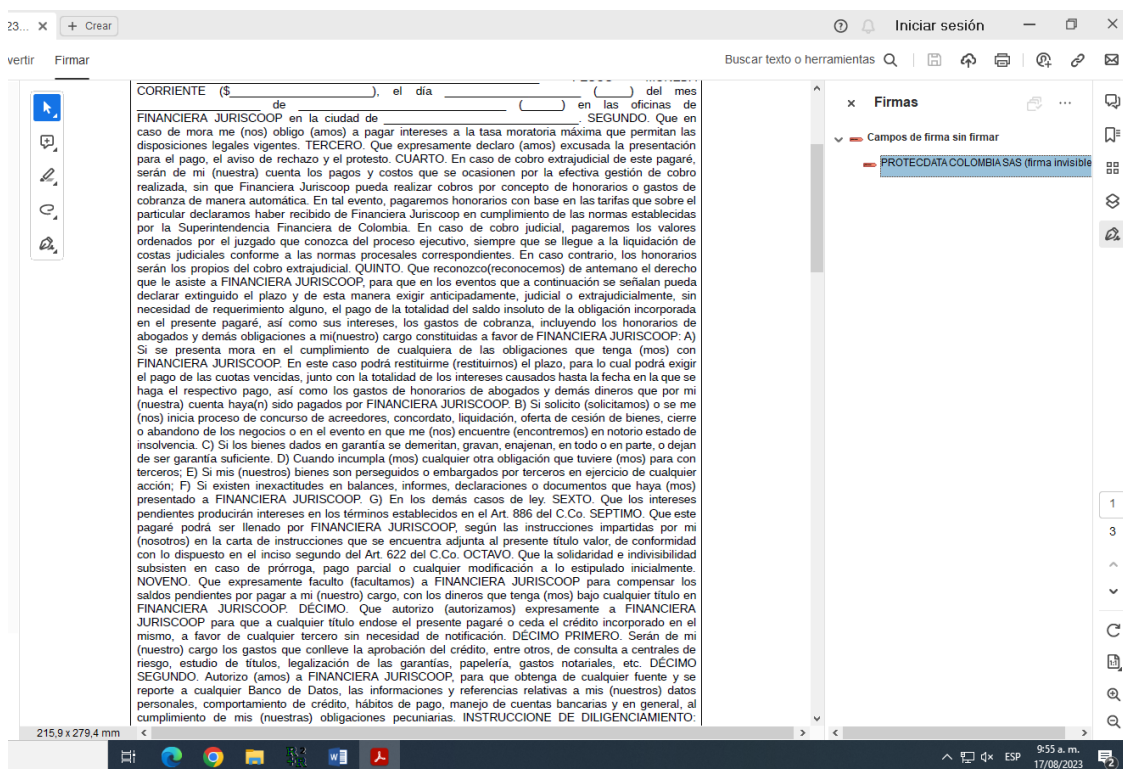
23... × + Crear

Iniciar sesión

vertir Firmar

Buscar texto o herramientas

CORRIENTE ($_______________), el día _______________ (____) del mes _______________ de _______________ (____) en las oficinas de FINANCIERA JURISCOOP en la ciudad de _______________. SEGUNDO. Que en caso de mora me (nos) obligo (amos) a pagar intereses a la tasa moratoria máxima que permitan las disposiciones legales vigentes. TERCERO. Que expresamente declaro (amos) excusada la presentación para el pago, el aviso de rechazo y el protesto. CUARTO. En caso de cobro extrajudicial de este pagaré, serán de mi (nuestra) cuenta los pagos y costos que se ocasionen por la efectiva gestión de cobro realizada, sin que Financiera Juriscoop pueda realizar cobros por concepto de honorarios o gastos de cobranza de manera automática. En tal evento, pagaremos honorarios con base en las tarifas que sobre el particular declaramos haber recibido de Financiera Juriscoop en cumplimiento de las normas establecidas por la Superintendencia Financiera de Colombia. En caso de cobro judicial, pagaremos los valores ordenados por el juzgado que conozca del proceso ejecutivo, siempre que se llegue a la liquidación de costas judiciales conforme a las normas procesales correspondientes. En caso contrario, los honorarios serán los propios del cobro extrajudicial. QUINTO. Que reconozco(reconocemos) de antemano el derecho que le asiste a FINANCIERA JURISCOOP, para que en los eventos que a continuación se señalan pueda declarar extinguido el plazo y de esta manera exigir anticipadamente, judicial o extrajudicialmente, sin necesidad de requerimiento alguno, el pago de la totalidad del saldo insoluto de la obligación incorporada en el presente pagaré, así como sus intereses, los gastos de cobranza, incluyendo los honorarios de abogados y demás obligaciones a mi(nuestro) cargo constituidas a favor de FINANCIERA JURISCOOP: A) Si se presenta mora en el cumplimiento de cualquiera de las obligaciones que tenga (mos) con FINANCIERA JURISCOOP. En este caso podrá restituirme (restituirnos) el plazo, para lo cual podrá exigir el pago de las cuotas vencidas, junto con la totalidad de los intereses causados hasta la fecha en la que se haga el respectivo pago, así como los gastos de honorarios de abogados y demás dineros que por mi (nuestra) cuenta haya(n) sido pagados por FINANCIERA JURISCOOP. B) Si solicito (solicitamos) o se me (nos) inicia proceso de concurso de acreedores, concordato, liquidación, oferta de cesión de bienes, cierre o abandono de los negocios o en el evento en que me (nos) encuentre (encontremos) en notorio estado de insolvencia. C) Si los bienes dados en garantía se demeritan, gravan, enajenan, en todo o en parte, o dejan de ser garantía suficiente. D) Cuando incumpla (mos) cualquier otra obligación que tuviere (mos) para con terceros; E) Si mis (nuestros) bienes son perseguidos o embargados por terceros en ejercicio de cualquier acción; F) Si existen inexactitudes en balances, informes, declaraciones o documentos que haya (mos) presentado a FINANCIERA JURISCOOP. G) En los demás casos de ley. SEXTO. Que los intereses pendientes producirán intereses en los términos establecidos en el Art. 886 del C.Co. SEPTIMO. Que este pagaré podrá ser llenado por FINANCIERA JURISCOOP, según las instrucciones impartidas por mi (nosotros) en la carta de instrucciones que se encuentra adjunta al presente título valor, de conformidad con lo dispuesto en el inciso segundo del Art. 622 del C.Co. OCTAVO. Que la solidaridad e indivisibilidad subsisten en caso de prórroga, pago parcial o cualquier modificación a lo estipulado inicialmente. NOVENO. Que expresamente faculto (facultamos) a FINANCIERA JURISCOOP para compensar los saldos pendientes por pagar a mi (nuestro) cargo, con los dineros que tenga (mos) bajo cualquier título en FINANCIERA JURISCOOP. DÉCIMO. Que autorizo (autorizamos) expresamente a FINANCIERA JURISCOOP para que a cualquier título endose el presente pagaré o ceda el crédito incorporado en el mismo, a favor de cualquier tercero sin necesidad de notificación. DÉCIMO PRIMERO. Serán de mi (nuestro) cargo los gastos que conlleve la aprobación del crédito, entre otros, de consulta a centrales de riesgo, estudio de títulos, legalización de las garantías, papelería, gastos notariales, etc. DÉCIMO SEGUNDO. Autorizo (amos) a FINANCIERA JURISCOOP, para que obtenga de cualquier fuente y se reporte a cualquier Banco de Datos, las informaciones y referencias relativas a mis (nuestros) datos personales, comportamiento de crédito, hábitos de pago, manejo de cuentas bancarias y en general, al cumplimiento de mis (nuestras) obligaciones pecuniarias. INSTRUCCIONE DE DILIGENCIAMIENTO:

× Firmas
Campos de firma sin firmar
PROTECDATA COLOMBIA SAS (firma invisible

1
3

215,9 x 279,4 mm

ESP 9:55 a. m. 17/08/2023